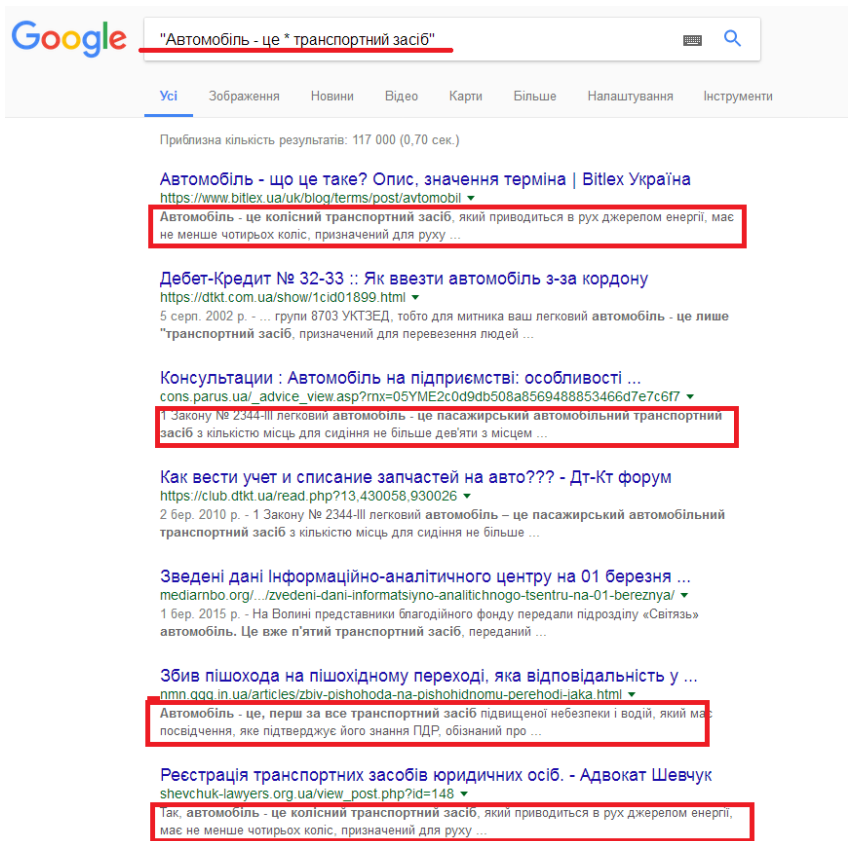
Google

"Автомобіль - це * транспортний засіб"

Усі Зображення Новини Відео Карти Більше Налаштування Інструменти

Приблизна кількість результатів: 117 000 (0,70 сек.)

Автомобіль - що це таке? Опис, значення терміна | Bitlex Україна
https://www.bitlex.ua/uk/blog/terms/post/avtomobil
Автомобіль - це колісний транспортний засіб, який приводиться в рух джерелом енергії, має не менше чотирьох коліс, призначений для руху ...

Дебет-Кредит № 32-33 :: Як ввезти автомобіль з-за кордону
https://dtkt.com.ua/show/1cid01899.html
5 серп. 2002 р. - ... групи 8703 УКТЗЕД, тобто для митника ваш легковий автомобіль - це лише "транспортний засіб, призначений для перевезення людей ...

Консультации : Автомобіль на підприємстві: особливості ...
cons.parus.ua/_advice_view.asp?rnx=05YME2c0d9db508a8569488853466d7e7c6f7
1 Закону № 2344-III легковий автомобіль - це пасажирський автомобільний транспортний засіб з кількістю місць для сидіння не більше дев'яти з місцем ...

Как вести учет и списание запчастей на авто??? - Дт-Кт форум
https://club.dtkt.ua/read.php?13,430058,930026
2 бер. 2010 р. - 1 Закону № 2344-III легковий автомобіль – це пасажирський автомобільний транспортний засіб з кількістю місць для сидіння не більше ...

Зведені дані Інформаційно-аналітичного центру на 01 березня ...
mediarnbo.org/.../zvedeni-dani-informatsiyno-analitichnogo-tsentru-na-01-bereznya/
1 бер. 2015 р. - На Волині представники благодійного фонду передали підрозділу «Світязь» автомобіль. Це вже п'ятий транспортний засіб, переданий ...

Збив пішохода на пішохідному переході, яка відповідальність у ...
nmn.ggg.in.ua/articles/zbiv-pishohoda-na-pishohidnomu-perehodi-jaka.html
Автомобіль - це, перш за все транспортний засіб підвищеної небезпеки і водій, який має посвідчення, яке підтверджує його знання ПДР, обізнаний про ...

Реєстрація транспортних засобів юридичних осіб. - Адвокат Шевчук
shevchuk-lawyers.org.ua/view_post.php?id=148
Так, автомобіль - це колісний транспортний засіб, який приводиться в рух джерелом енергії, має не менше чотирьох коліс, призначений для руху ...